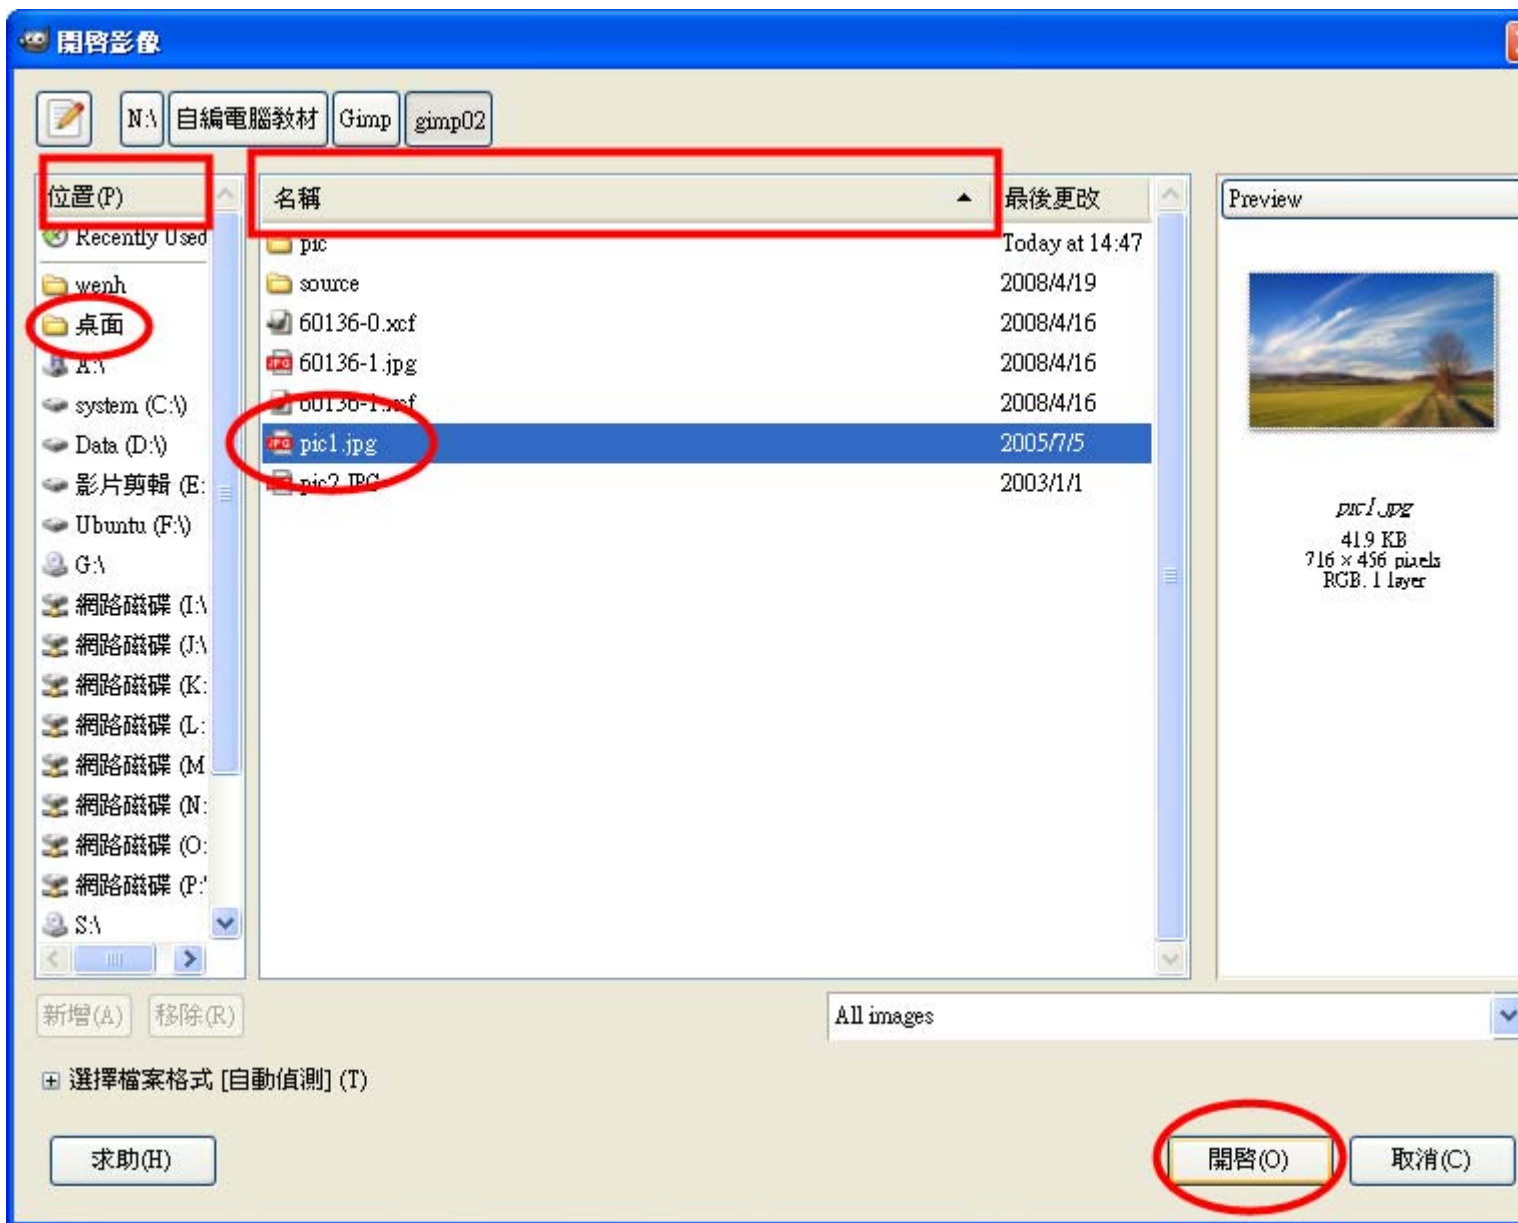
開啟影像

N:\ 自編電腦教材 Gimp gimp02

位置(P)
Recently Used
wenh
桌面
A:\
system (C:\)
Data (D:\)
影片剪輯 (E:
Ubuntu (F:\)
G:\
網路磁碟 (I:\
網路磁碟 (J:\
網路磁碟 (K:
網路磁碟 (L:
網路磁碟 (M
網路磁碟 (N:
網路磁碟 (O:
網路磁碟 (P:
S:\

| 名稱 | 最後更改 |
|---|---|
| pic | Today at 14:47 |
| source | 2008/4/19 |
| 60136-0.xcf | 2008/4/16 |
| 60136-1.jpg | 2008/4/16 |
| 60136-1.xcf | 2008/4/16 |
| pic1.jpg | 2005/7/5 |
| pic2.JPG | 2003/1/1 |

Preview
pic1.jpg
41.9 KB
716 × 456 pixels
RGB, 1 layer

新增(A) 移除(R)
All images
選擇檔案格式 [自動偵測] (T)
求助(H)
開啟(O) 取消(C)